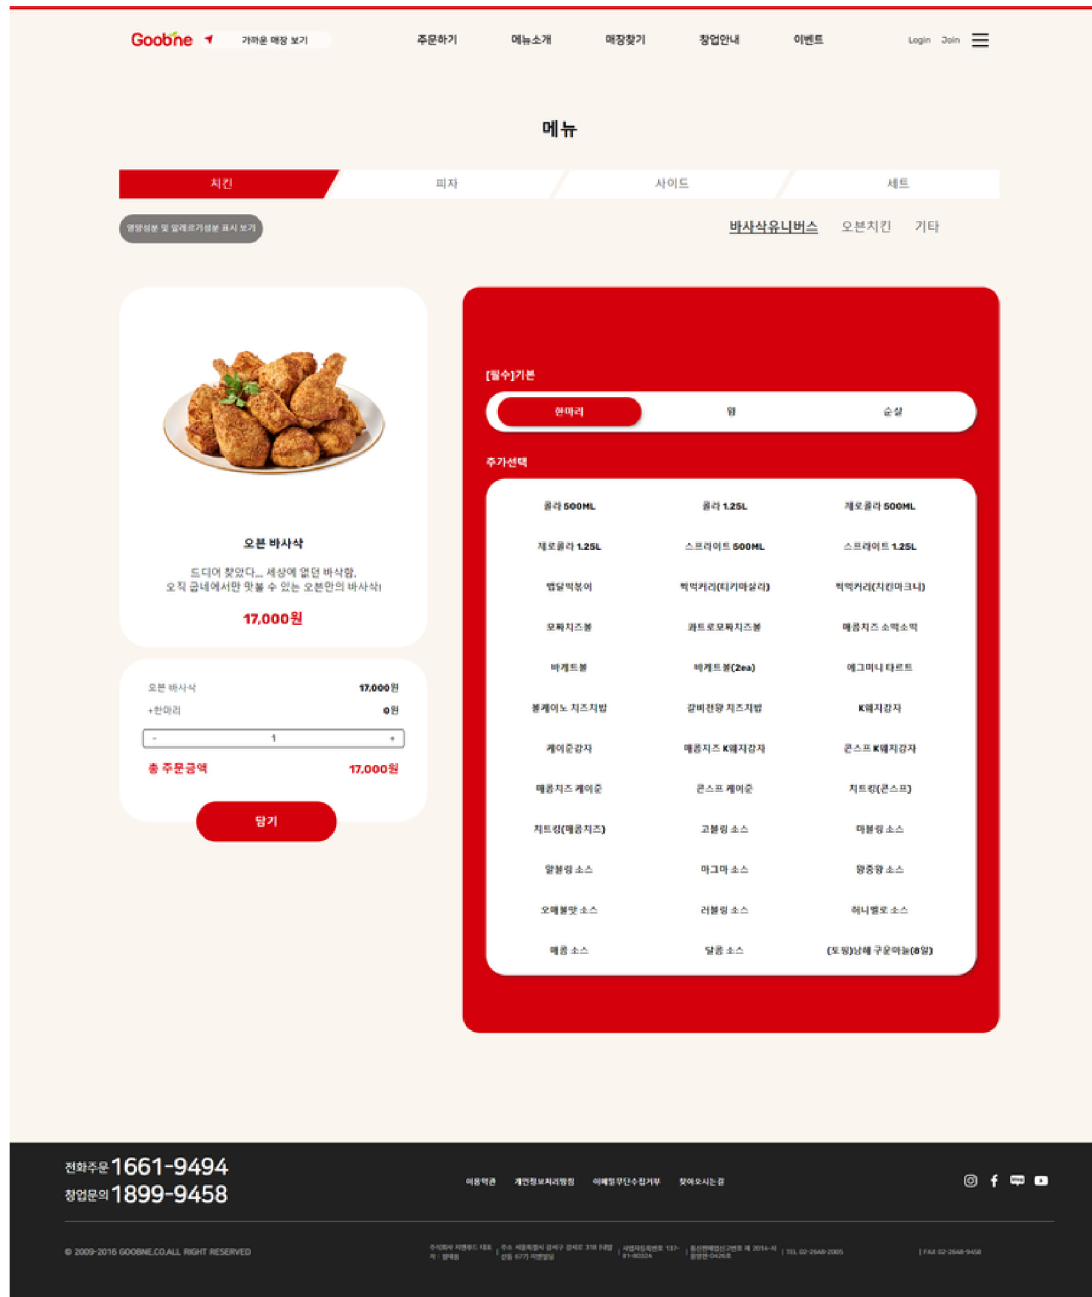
Goobne 가까운 매장 보기

주문하기 메뉴소개 매장찾기 창업안내 이벤트 Login Join

메뉴

| 치킨 | 피자 | 사이드 | 세트 |
|---|---|---|---|

영양성분 및 알레르기성분 표시 보기

바사삭유니버스 오븐치킨 기타

오븐 바사삭

드디어 찾았다... 세상에 없던 바사삭.
오직 굽네에서만 맛볼 수 있는 오븐만의 바사삭!

17,000원

오븐 바사삭 17,000원
+한마리 0원
- 1 +
총 주문금액 17,000원

담기

[필수]기본

한마리 윙 순살

추가선택

| 콜라 500ML | 콜라 1.25L | 제로콜라 500ML |
|---|---|---|
| 제로콜라 1.25L | 스프라이트 500ML | 스프라이트 1.25L |
| 범달떡볶이 | 떡먹커리(티키마살라) | 떡먹커리(치킨마크니) |
| 모짜치즈볼 | 콰트로모짜치즈볼 | 매콤치즈 소떡소떡 |
| 바게트볼 | 바게트볼(2ea) | 에그머니 타르트 |
| 볼케이노 치즈치밥 | 갈비천왕 치즈치밥 | K웨지감자 |
| 케이준감자 | 매콤치즈 K웨지감자 | 콘스프 K웨지감자 |
| 매콤치즈 케이준 | 콘스프 케이준 | 치트킹(콘스프) |
| 치트킹(매콤치즈) | 고블링 소스 | 마블링 소스 |
| 얄블링 소스 | 마그마 소스 | 왕중왕 소스 |
| 오메불맛 소스 | 러블링 소스 | 허니멜로 소스 |
| 매콤 소스 | 달콤 소스 | (도핑)남해 구운마늘(8알) |

전화주문 1661-9494
창업문의 1899-9458

이용약관 개인정보처리방침 이메일무단수집거부 찾아오시는길

© 2009-2016 GOOBNE.CO.ALL RIGHT RESERVED

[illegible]

TEL 02-2648-2005 | FAX 02-2648-9458